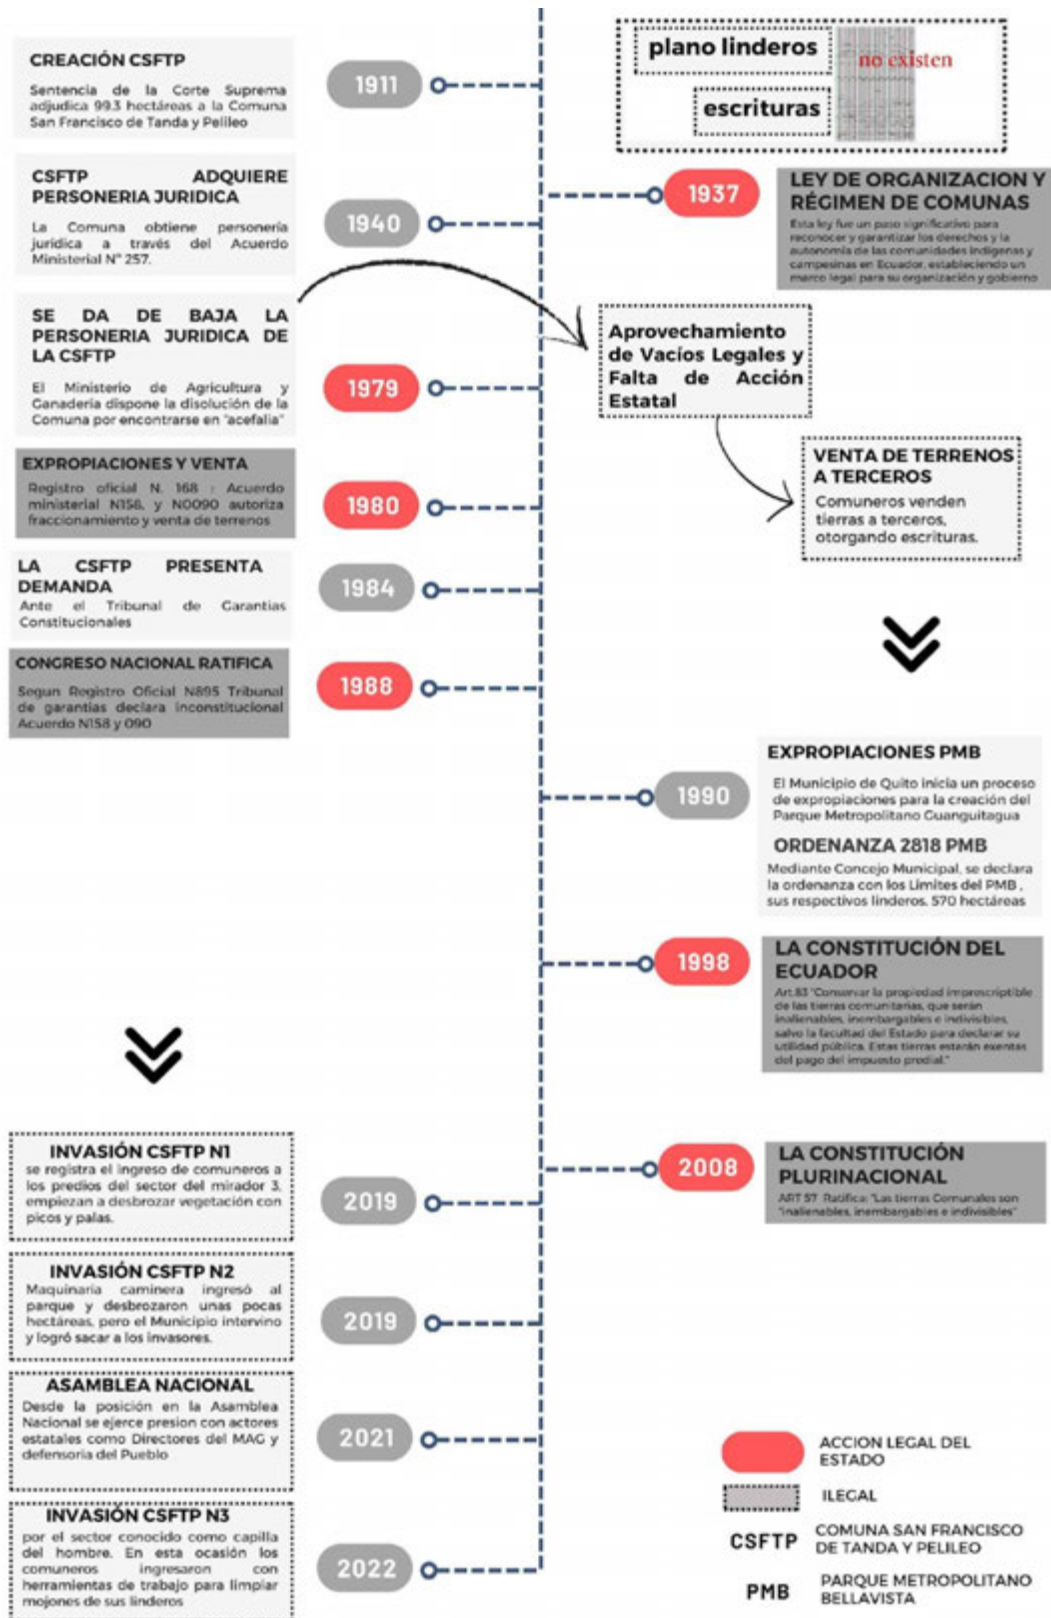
plano linderos

no existen

escrituras

CREACIÓN CSFTP

Sentencia de la Corte Suprema adjudica 99.3 hectáreas a la Comuna San Francisco de Tanda y Pelileo

1911

1937

LEY DE ORGANIZACION Y RÉGIMEN DE COMUNAS

Esta ley fue un paso significativo para reconocer y garantizar los derechos y la autonomía de las comunidades indígenas y campesinas en Ecuador, estableciendo un marco legal para su organización y gobierno

CSFTP ADQUIERE PERSONERIA JURIDICA

La Comuna obtiene personería jurídica a través del Acuerdo Ministerial N° 257.

1940

SE DA DE BAJA LA PERSONERIA JURIDICA DE LA CSFTP

El Ministerio de Agricultura y Ganadería dispone la disolución de la Comuna por encontrarse en "acefalía"

1979

Aprovechamiento de Vacíos Legales y Falta de Acción Estatal

VENTA DE TERRENOS A TERCEROS

Comuneros venden tierras a terceros, otorgando escrituras.

EXPROPIACIONES Y VENTA

Registro oficial N. 168 : Acuerdo ministerial N158, y N0090 autoriza fraccionamiento y venta de terrenos

1980

LA CSFTP PRESENTA DEMANDA

Ante el Tribunal de Garantías Constitucionales

1984

CONGRESO NACIONAL RATIFICA

Segun Registro Oficial N895 Tribunal de garantias declara inconstitucional Acuerdo N158 y 090

1988

EXPROPIACIONES PMB

El Municipio de Quito inicia un proceso de expropiaciones para la creación del Parque Metropolitano Guanguitagua

1990

ORDENANZA 2818 PMB

Mediante Concejo Municipal, se declara la ordenanza con los Limites del PMB , sus respectivos linderos. 570 hectáreas

1998

LA CONSTITUCIÓN DEL ECUADOR

Art.83 "Conservar la propiedad imprescriptible de las tierras comunitarias, que serán inalienables, inembargables e indivisibles, salvo la facultad del Estado para declarar su utilidad pública. Estas tierras estarán exentas del pago del impuesto predial."

2008

LA CONSTITUCIÓN PLURINACIONAL

ART 57 Ratifica: "Las tierras Comunales son "inalienables, inembargables e indivisibles"

INVASIÓN CSFTP N1

se registra el ingreso de comuneros a los predios del sector del mirador 3, empiezan a desbrozar vegetación con picos y palas.

2019

INVASIÓN CSFTP N2

Maquinaria caminera ingresó al parque y desbrozaron unas pocas hectáreas, pero el Municipio intervino y logró sacar a los invasores.

2019

ASAMBLEA NACIONAL

Desde la posición en la Asamblea Nacional se ejerce presion con actores estatales como Directores del MAG y defensoria del Pueblo

2021

INVASIÓN CSFTP N3

por el sector conocido como capilla del hombre. En esta ocasión los comuneros ingresaron con herramientas de trabajo para limpiar mojones de sus linderos

2022

ACCION LEGAL DEL ESTADO

ILEGAL

CSFTP COMUNA SAN FRANCISCO DE TANDA Y PELILEO

PMB PARQUE METROPOLITANO BELLAVISTA